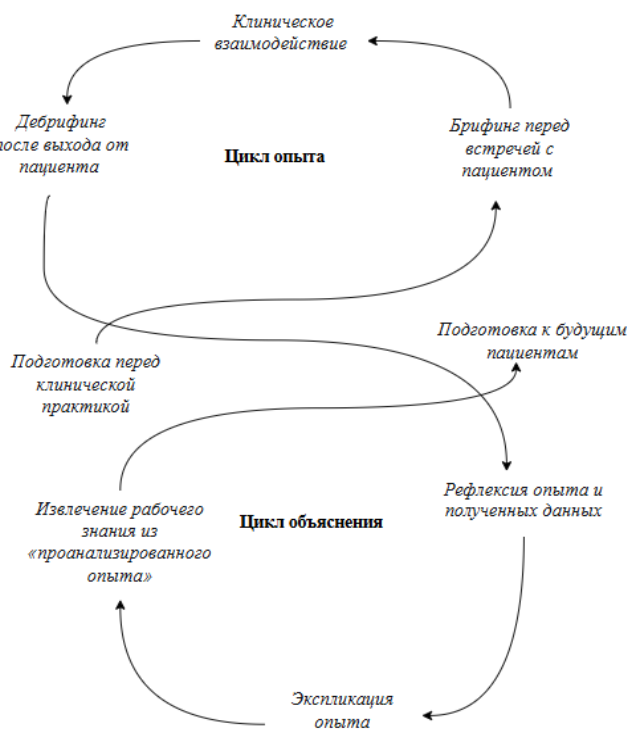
Клиническое взаимодействие

Дебрифинг после выхода от пациента

Цикл опыта

Брифинг перед встречей с пациентом

Подготовка к будущим пациентам

Подготовка перед клинической практикой

Рефлексия опыта и полученных данных

Извлечение рабочего знания из «проанализированного опыта»

Цикл объяснения

Экспликация опыта